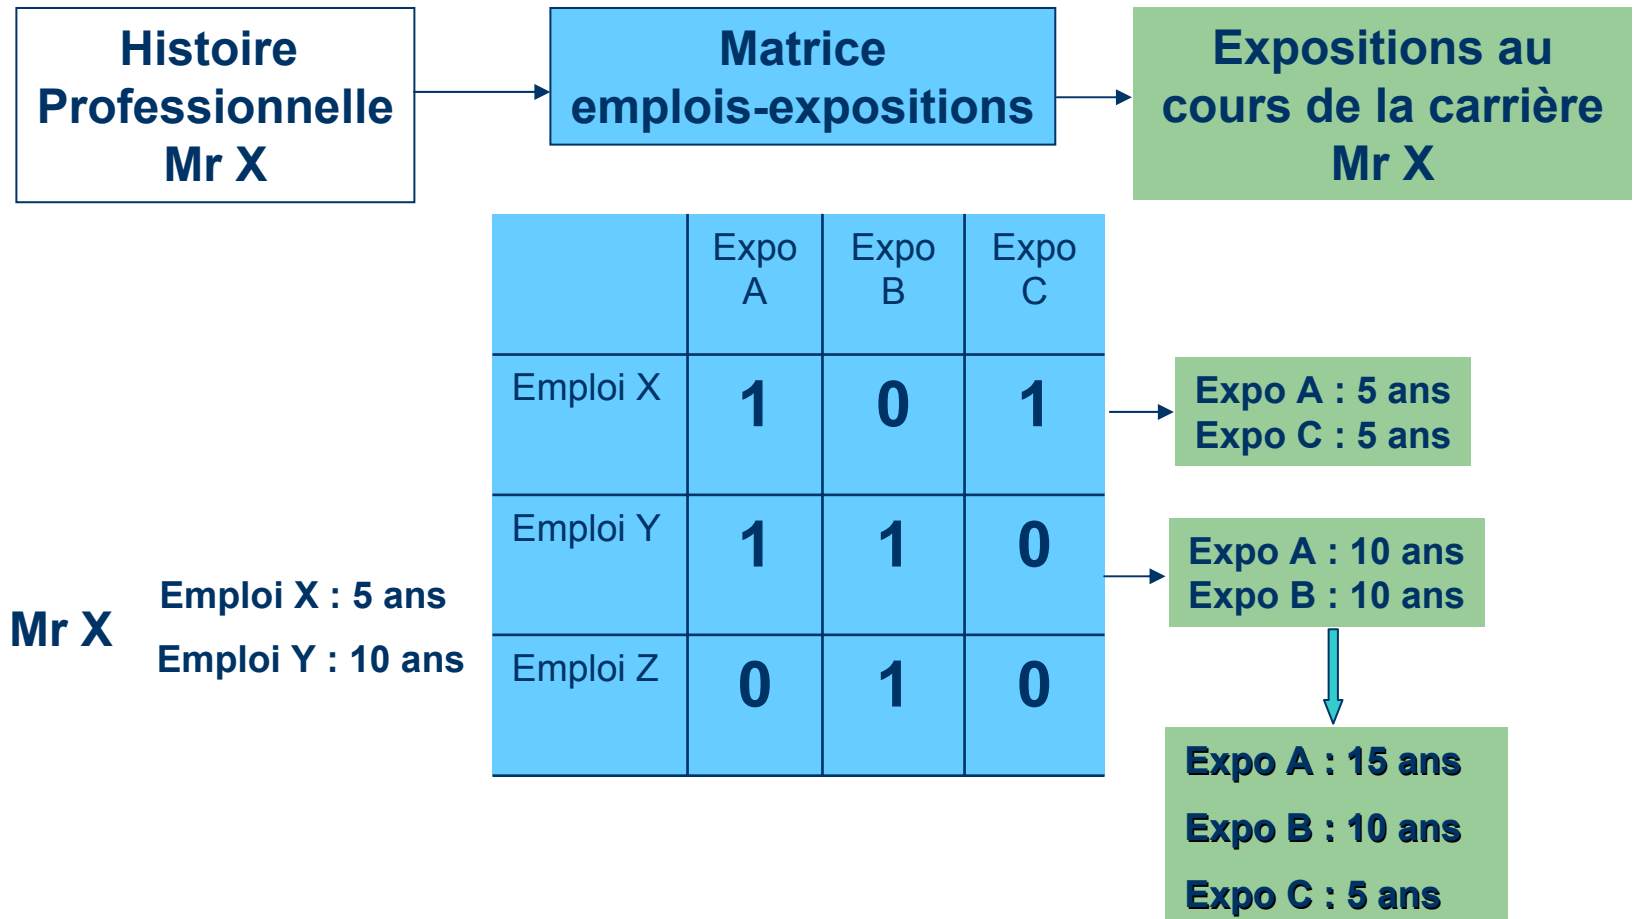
Histoire Professionnelle Mr X

Matrice emplois-expositions

Expositions au cours de la carrière Mr X

| | Expo A | Expo B | Expo C |
|---|---|---|---|
| Emploi X | 1 | 0 | 1 |
| Emploi Y | 1 | 1 | 0 |
| Emploi Z | 0 | 1 | 0 |

Mr X

Emploi X : 5 ans

Emploi Y : 10 ans

Expo A : 5 ans
Expo C : 5 ans

Expo A : 10 ans
Expo B : 10 ans

Expo A : 15 ans

Expo B : 10 ans

Expo C : 5 ans